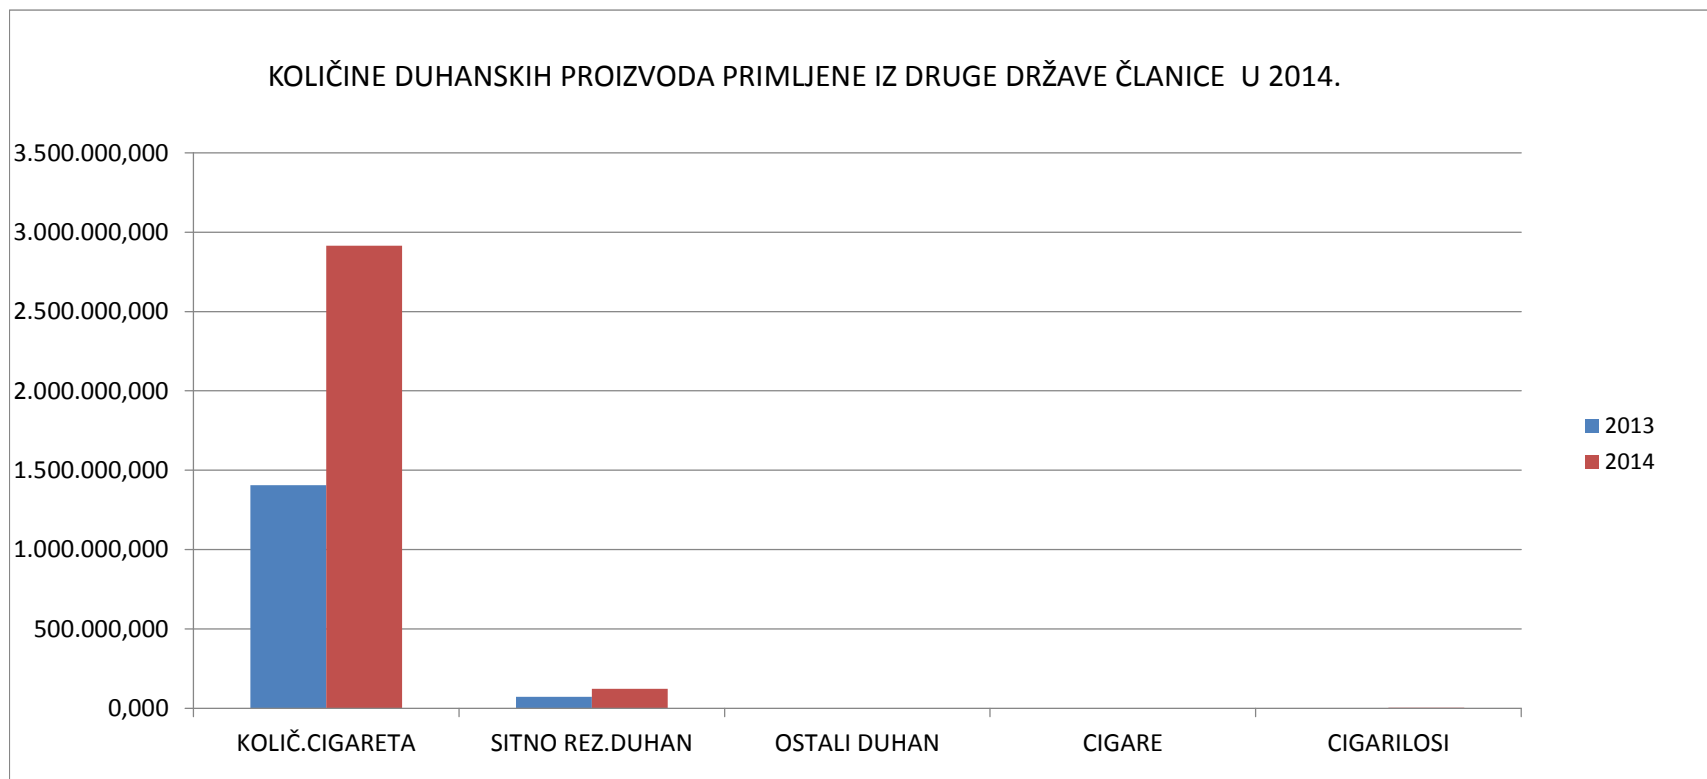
KOLIČINE DUHANSKIH PROIZVODA PRIMLJENE IZ DRUGE DRŽAVE ČLANICE U 2014.

3.500.000,000
3.000.000,000
2.500.000,000
2.000.000,000
1.500.000,000
1.000.000,000
500.000,000
0,000

KOLIČ.CIGARETA
SITNO REZ.DUHAN
OSTALI DUHAN
CIGARE
CIGARILOSI

2013
2014